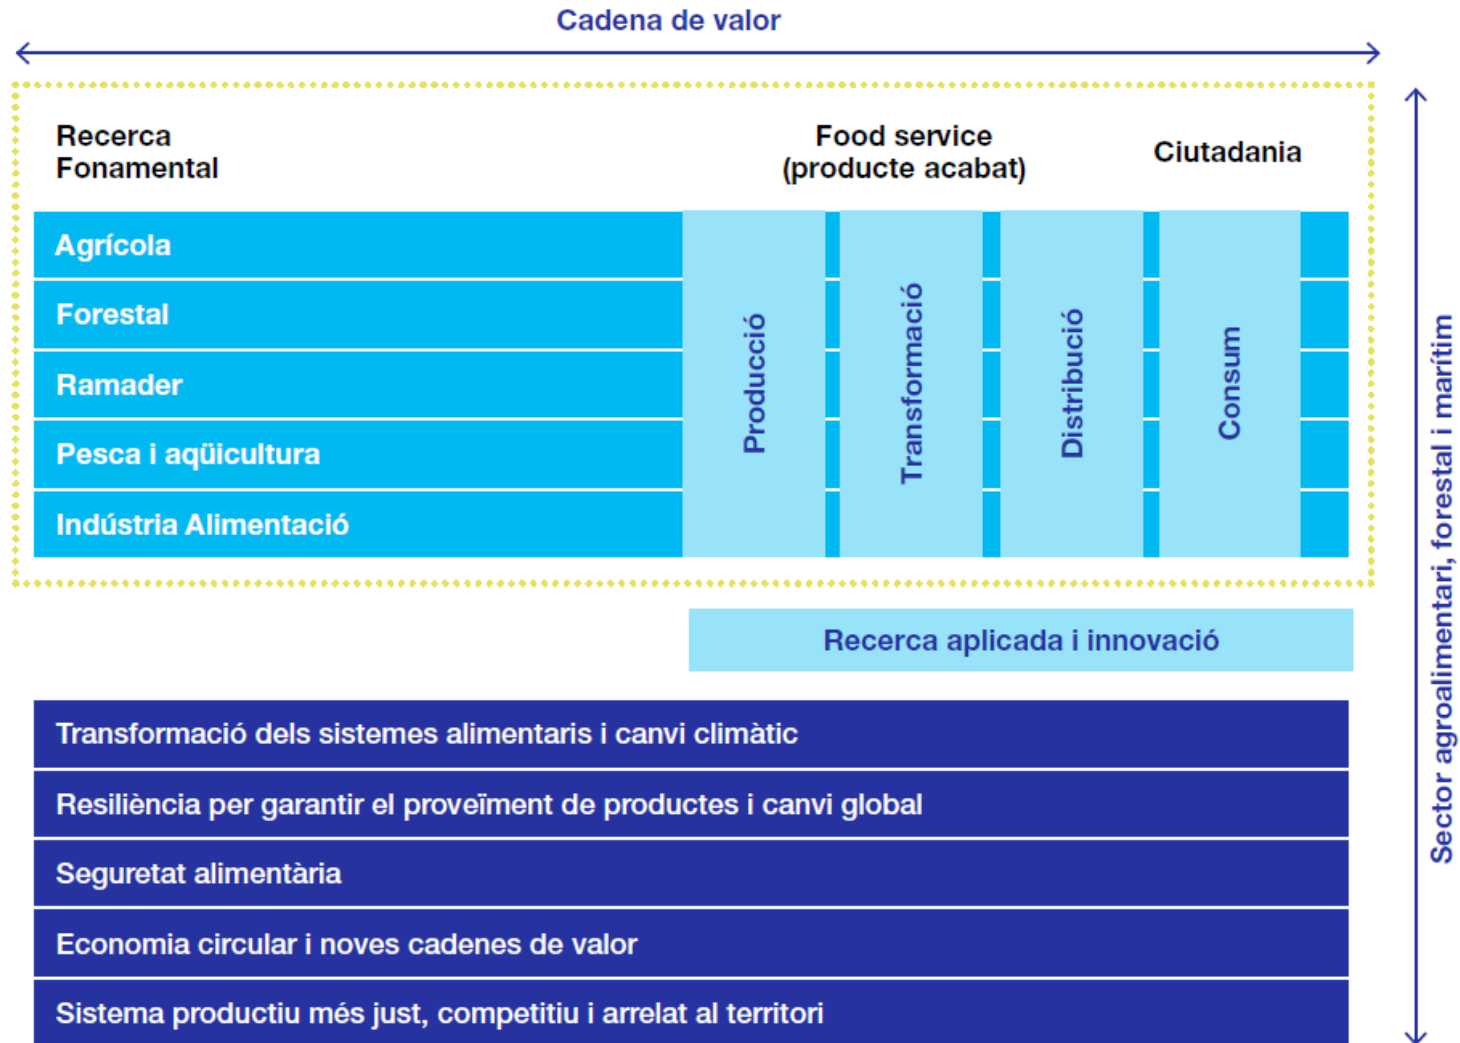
Cadena de valor

Recerca Fonamental

Food service (producte acabat)

Ciutadania

Agrícola

Forestal

Ramader

Pesca i aqüicultura

Indústria Alimentació

Producció

Transformació

Distribució

Consum

Recerca aplicada i innovació

Transformació dels sistemes alimentaris i canvi climàtic

Resiliència per garantir el proveïment de productes i canvi global

Seguretat alimentària

Economia circular i noves cadenes de valor

Sistema productiu més just, competitiu i arrelat al territori

Sector agroalimentari, forestal i marítim